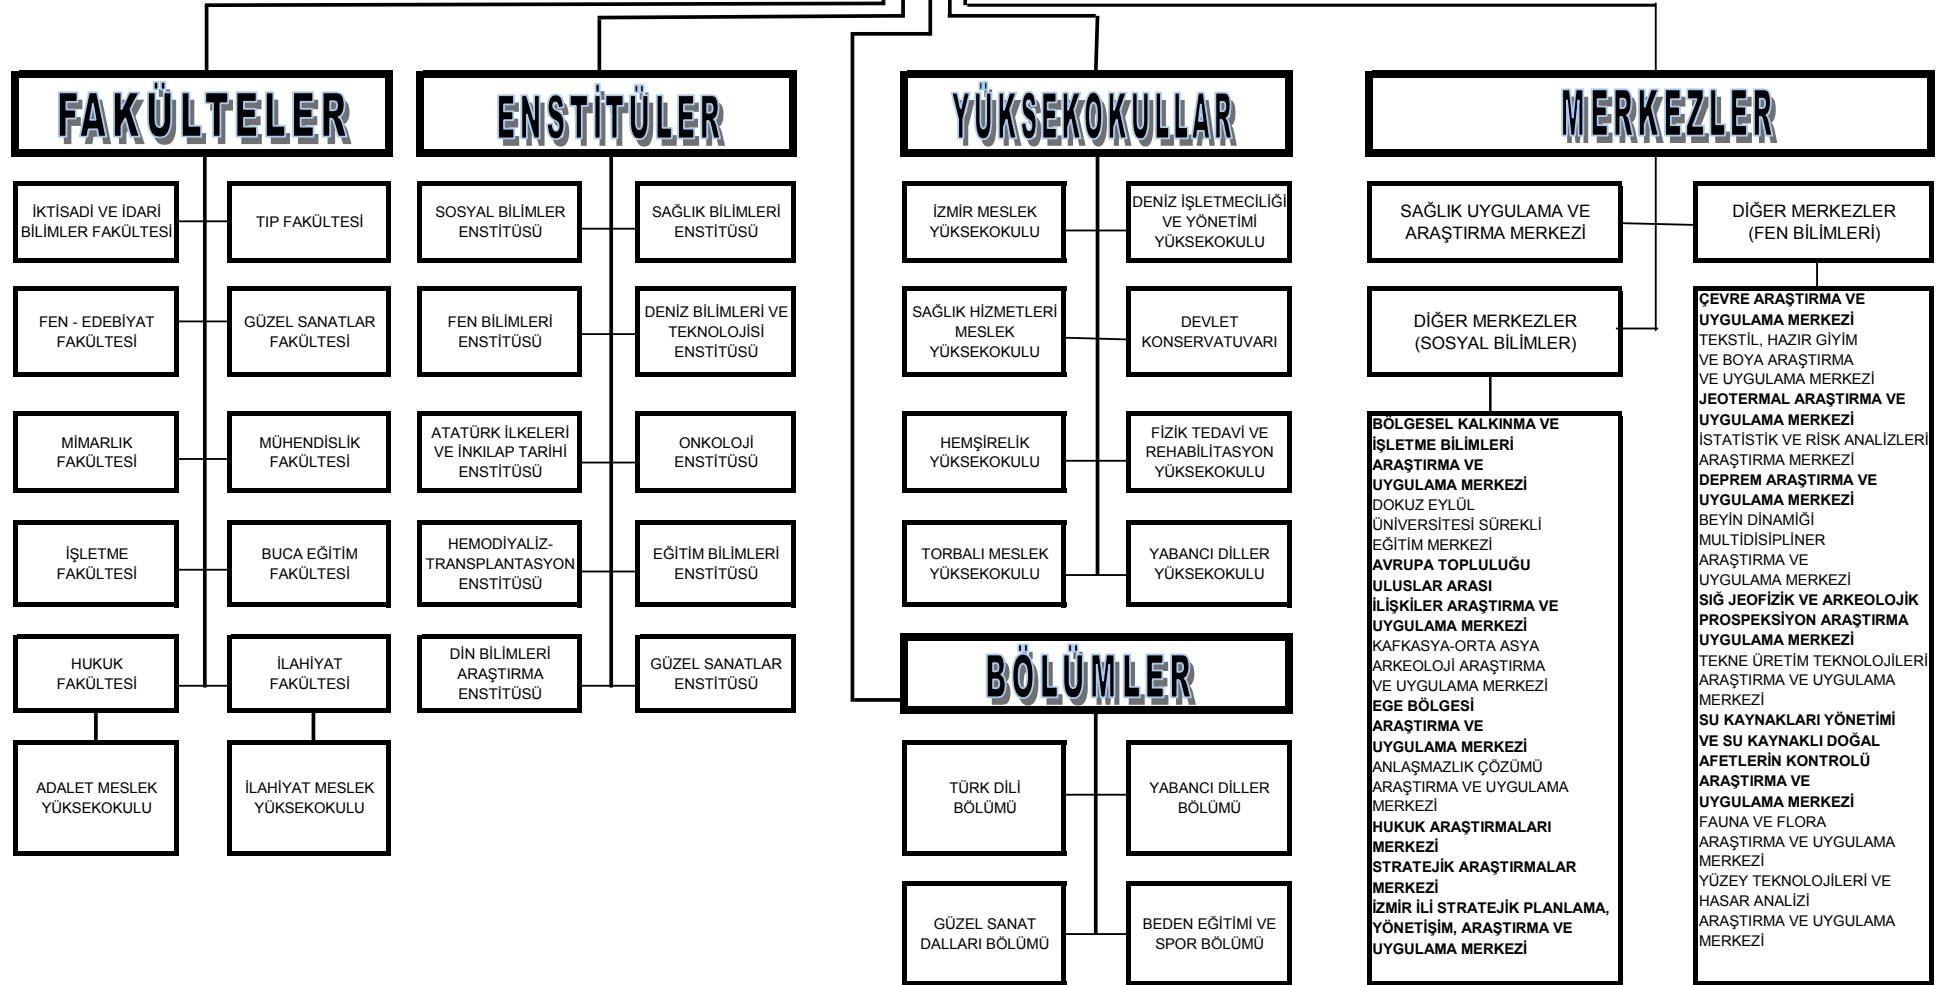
FAKÜLTELER

İKTİSADİ VE İDARİ BİLİMLER FAKÜLTESİ

TIP FAKÜLTESİ

FEN - EDEBİYAT FAKÜLTESİ

GÜZEL SANATLAR FAKÜLTESİ

MİMARLIK FAKÜLTESİ

MÜHENDİSLİK FAKÜLTESİ

İŞLETME FAKÜLTESİ

BUCA EĞİTİM FAKÜLTESİ

HUKUK FAKÜLTESİ

İLAHİYAT FAKÜLTESİ

ADALET MESLEK YÜKSEKOKULU

İLAHİYAT MESLEK YÜKSEKOKULU

ENSTİTÜLER

SOSYAL BİLİMLER ENSTİTÜSÜ

SAĞLIK BİLİMLERİ ENSTİTÜSÜ

FEN BİLİMLERİ ENSTİTÜSÜ

DENİZ BİLİMLERİ VE TEKNOLOJİSİ ENSTİTÜSÜ

ATATÜRK İLKELERİ VE İNKILAP TARİHİ ENSTİTÜSÜ

ONKOLOJİ ENSTİTÜSÜ

HEMODİYALİZ-TRANSPLANTASYON ENSTİTÜSÜ

EĞİTİM BİLİMLERİ ENSTİTÜSÜ

DİN BİLİMLERİ ARAŞTIRMA ENSTİTÜSÜ

GÜZEL SANATLAR ENSTİTÜSÜ

YÜKSEKOKULLAR

İZMİR MESLEK YÜKSEKOKULU

DENİZ İŞLETMECİLİĞİ VE YÖNETİMİ YÜKSEKOKULU

SAĞLIK HİZMETLERİ MESLEK YÜKSEKOKULU

DEVLET KONSERVATUVARI

HEMŞİRELİK YÜKSEKOKULU

FİZİK TEDAVİ VE REHABİLİTASYON YÜKSEKOKULU

TORBALI MESLEK YÜKSEKOKULU

YABANCI DİLLER YÜKSEKOKULU

BÖLÜMLER

TÜRK DİLİ BÖLÜMÜ

YABANCI DİLLER BÖLÜMÜ

GÜZEL SANAT DALLARI BÖLÜMÜ

BEDEN EĞİTİMİ VE SPOR BÖLÜMÜ

MERKEZLER

SAĞLIK UYGULAMA VE ARAŞTIRMA MERKEZİ

DİĞER MERKEZLER (FEN BİLİMLERİ)

DİĞER MERKEZLER (SOSYAL BİLİMLER)

BÖLGESEL KALKINMA VE İŞLETME BİLİMLERİ ARAŞTIRMA VE UYGULAMA MERKEZİ
DOKUZ EYLÜL ÜNİVERSİTESİ SÜREKLİ EĞİTİM MERKEZİ
AVRUPA TOPLULUĞU ULUSLAR ARASI İLİŞKİLER ARAŞTIRMA VE UYGULAMA MERKEZİ
KAFKASYA-ORTA ASYA ARKEOLOJİ ARAŞTIRMA VE UYGULAMA MERKEZİ
EGE BÖLGESİ ARAŞTIRMA VE UYGULAMA MERKEZİ
ANLAŞMAZLIK ÇÖZÜMÜ ARAŞTIRMA VE UYGULAMA MERKEZİ
HUKUK ARAŞTIRMALARI MERKEZİ
STRATEJİK ARAŞTIRMALAR MERKEZİ
İZMİR İLİ STRATEJİK PLANLAMA, YÖNETİŞİM, ARAŞTIRMA VE UYGULAMA MERKEZİ

ÇEVRE ARAŞTIRMA VE UYGULAMA MERKEZİ
TEKSTİL, HAZIR GİYİM VE BOYA ARAŞTIRMA VE UYGULAMA MERKEZİ
JEOTERMAL ARAŞTIRMA VE UYGULAMA MERKEZİ
İSTATİSTİK VE RİSK ANALİZLERİ ARAŞTIRMA MERKEZİ
DEPREM ARAŞTIRMA VE UYGULAMA MERKEZİ
BEYİN DİNAMİĞİ MULTİDİSİPLİNER ARAŞTIRMA VE UYGULAMA MERKEZİ
SIĞ JEOFİZİK VE ARKEOLOJİK PROSPEKSİYON ARAŞTIRMA UYGULAMA MERKEZİ
TEKNE ÜRETİM TEKNOLOJİLERİ ARAŞTIRMA VE UYGULAMA MERKEZİ
SU KAYNAKLARI YÖNETİMİ VE SU KAYNAKLI DOĞAL AFETLERİN KONTROLÜ ARAŞTIRMA VE UYGULAMA MERKEZİ
FAUNA VE FLORA ARAŞTIRMA VE UYGULAMA MERKEZİ
YÜZEY TEKNOLOJİLERİ VE HASAR ANALİZİ ARAŞTIRMA VE UYGULAMA MERKEZİ